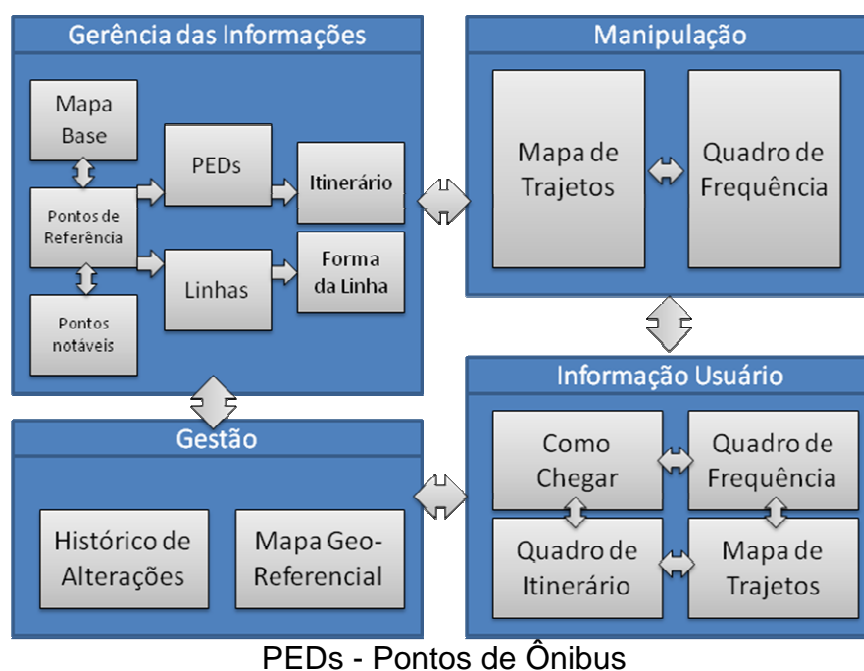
Gerência das Informações

Mapa Base

Pontos de Referência

Pontos notáveis

PEDs

Linhas

Itinerário

Forma da Linha

Manipulação

Mapa de Trajetos

Quadro de Frequência

Informação Usuário

Como Chegar

Quadro de Frequência

Quadro de Itinerário

Mapa de Trajetos

Gestão

Histórico de Alterações

Mapa Geo-Referencial

PEDs - Pontos de Ônibus